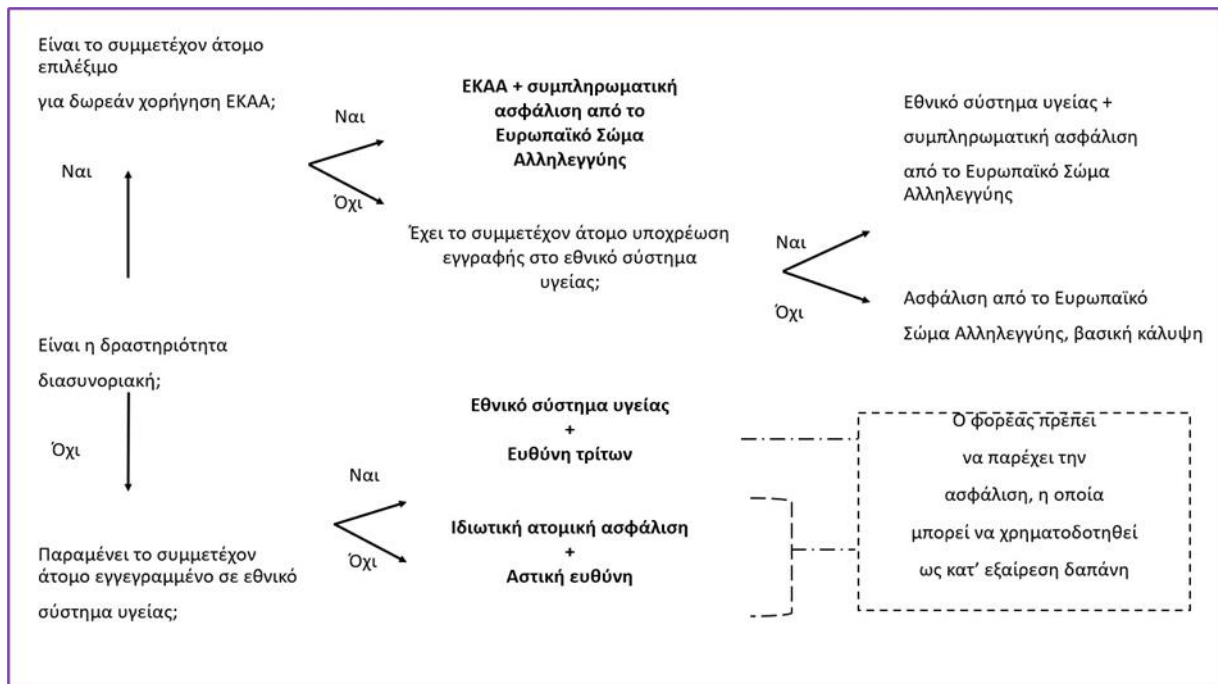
Είναι το συμμετέχον άτομο επιλέξιμο

για δωρεάν χορήγηση ΕΚΑΑ;

Ναι

Ναι

Όχι

**ΕΚΑΑ + συμπληρωματική ασφάλιση από το Ευρωπαϊκό Σώμα Αλληλεγγύης**

Έχει το συμμετέχον άτομο υποχρέωση εγγραφής στο εθνικό σύστημα υγείας;

Ναι

Όχι

Εθνικό σύστημα υγείας + συμπληρωματική ασφάλιση από το Ευρωπαϊκό Σώμα Αλληλεγγύης

Ασφάλιση από το Ευρωπαϊκό Σώμα Αλληλεγγύης, βασική κάλυψη

Είναι η δραστηριότητα διασυνοριακή;

Όχι

Παραμένει το συμμετέχον άτομο εγγεγραμμένο σε εθνικό σύστημα υγείας;

Ναι

Όχι

**Εθνικό σύστημα υγείας + Ευθύνη τρίτων**

**Ιδιωτική ατομική ασφάλιση + Αστική ευθύνη**

Ο φορέας πρέπει να παρέχει την ασφάλιση, η οποία μπορεί να χρηματοδοτηθεί ως κατ' εξαίρεση δαπάνη